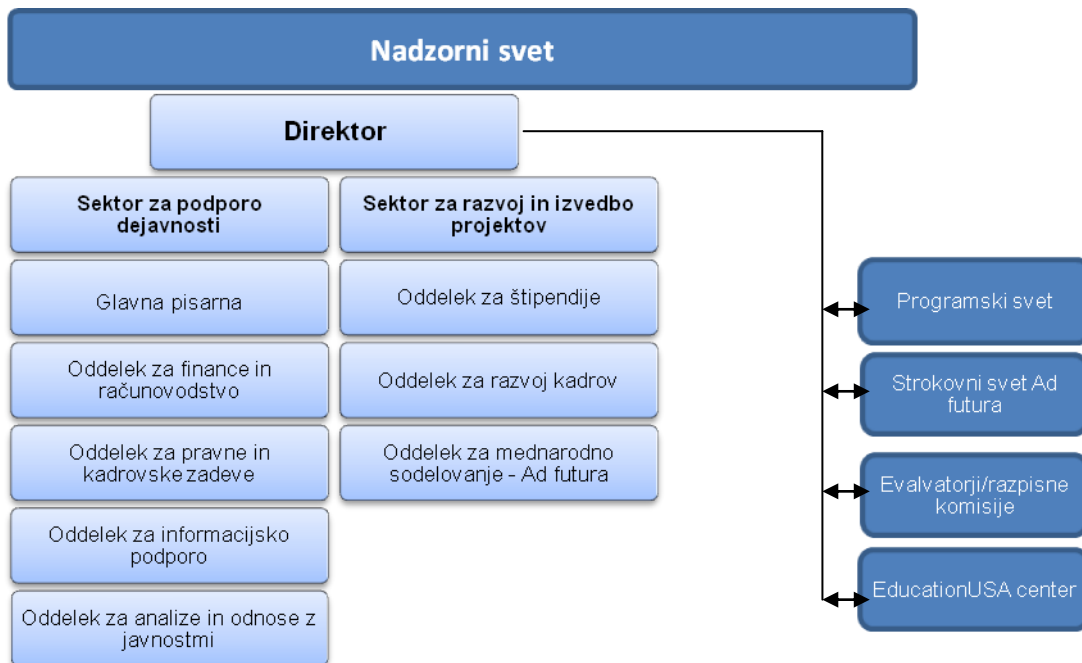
Nadzorni svet

Direktor

Sektor za podporo dejavnosti

Glavna pisarna

Oddelek za finance in računovodstvo

Oddelek za pravne in kadrovske zadeve

Oddelek za informacijsko podporo

Oddelek za analize in odnose z javnostmi

Sektor za razvoj in izvedbo projektov

Oddelek za štipendije

Oddelek za razvoj kadrov

Oddelek za mednarodno sodelovanje - Ad futura

Programski svet

Strokovni svet Ad futura

Evalvatorji/razpisne komisije

EducationUSA center